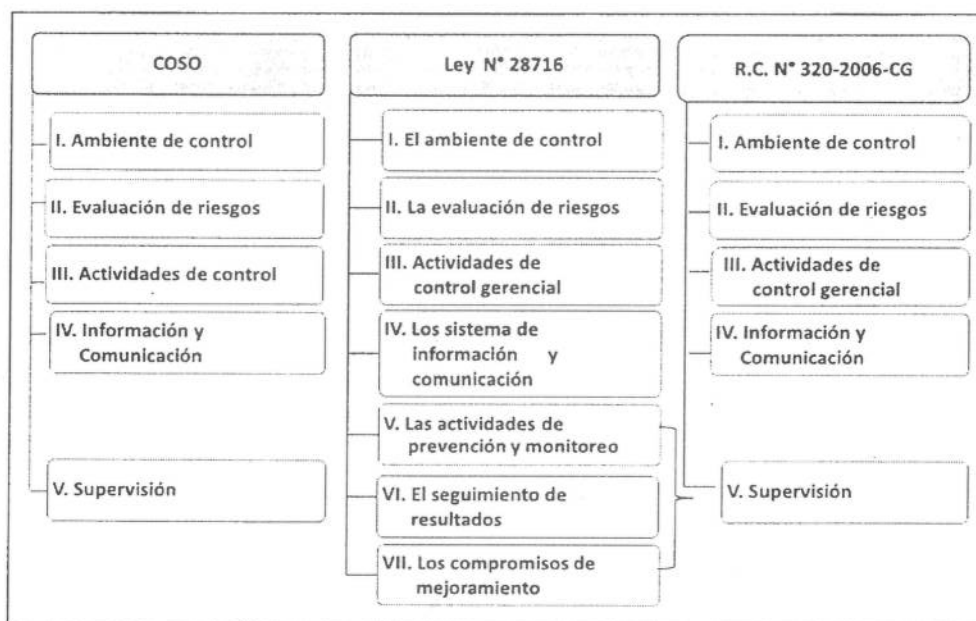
COSO

I. Ambiente de control

II. Evaluación de riesgos

III. Actividades de control

IV. Información y Comunicación

V. Supervisión

Ley N° 28716

I. El ambiente de control

II. La evaluación de riesgos

III. Actividades de control gerencial

IV. Los sistema de información y comunicación

V. Las actividades de prevención y monitoreo

VI. El seguimiento de resultados

VII. Los compromisos de mejoramiento

R.C. N° 320-2006-CG

I. Ambiente de control

II. Evaluación de riesgos

III. Actividades de control gerencial

IV. Información y Comunicación

V. Supervisión